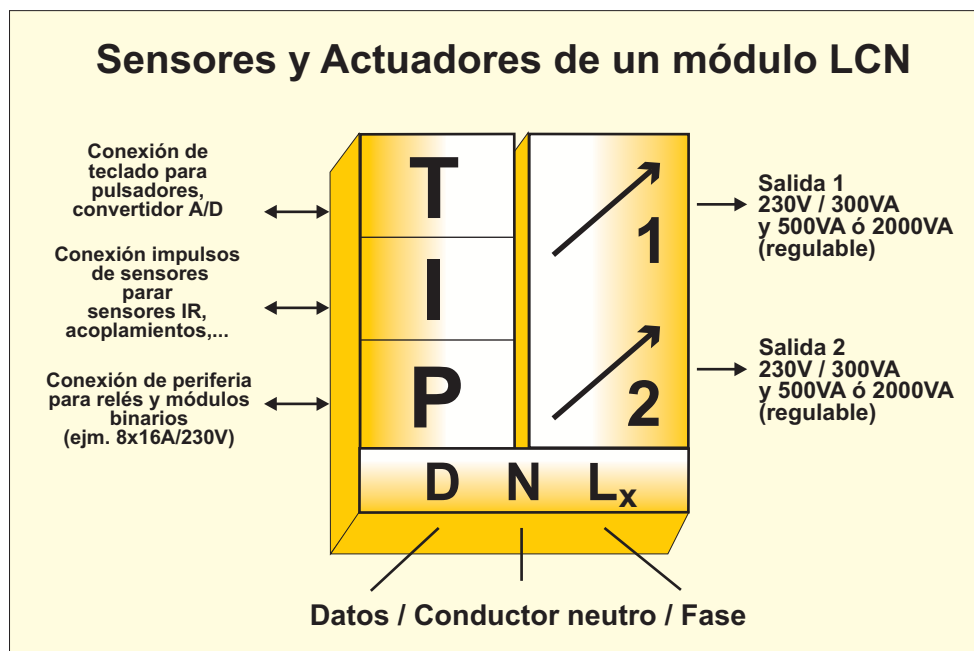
Sensores y Actuadores de un módulo LCN

Conexión de teclado para pulsadores, convertidor A/D

Conexión impulsos de sensores parar sensores IR, acoplamientos,...

Conexión de periferia para relés y módulos binarios (ejm. 8x16A/230V)

T
I
P

1

2

Salida 1
230V / 300VA
y 500VA ó 2000VA
(regulable)

Salida 2
230V / 300VA
y 500VA ó 2000VA
(regulable)

D N $L_x$

Datos / Conductor neutro / Fase